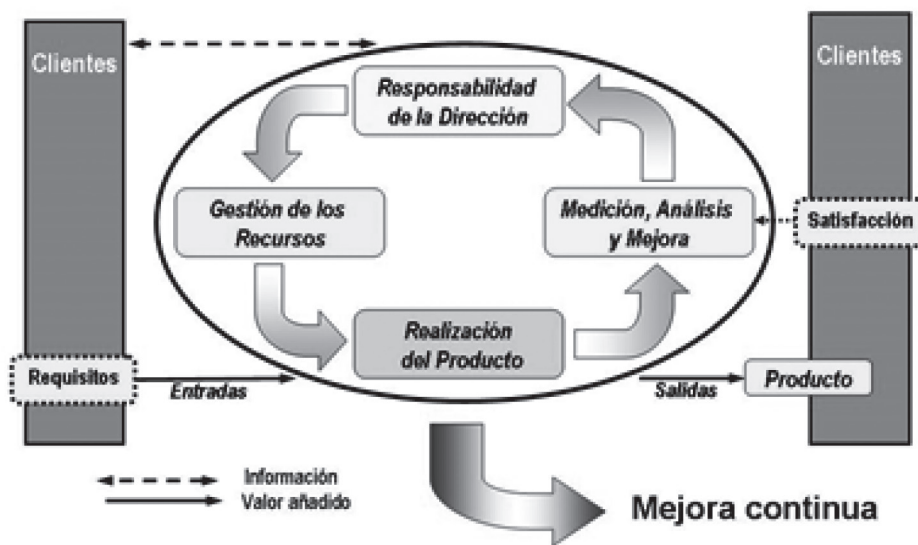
Clientes

Clientes

Responsabilidad de la Dirección

Gestión de los Recursos

Medición, Análisis y Mejora

Satisfacción

Realización del Producto

Requisitos

Entradas

Salidas

Producto

Información

Valor añadido

Mejora continua